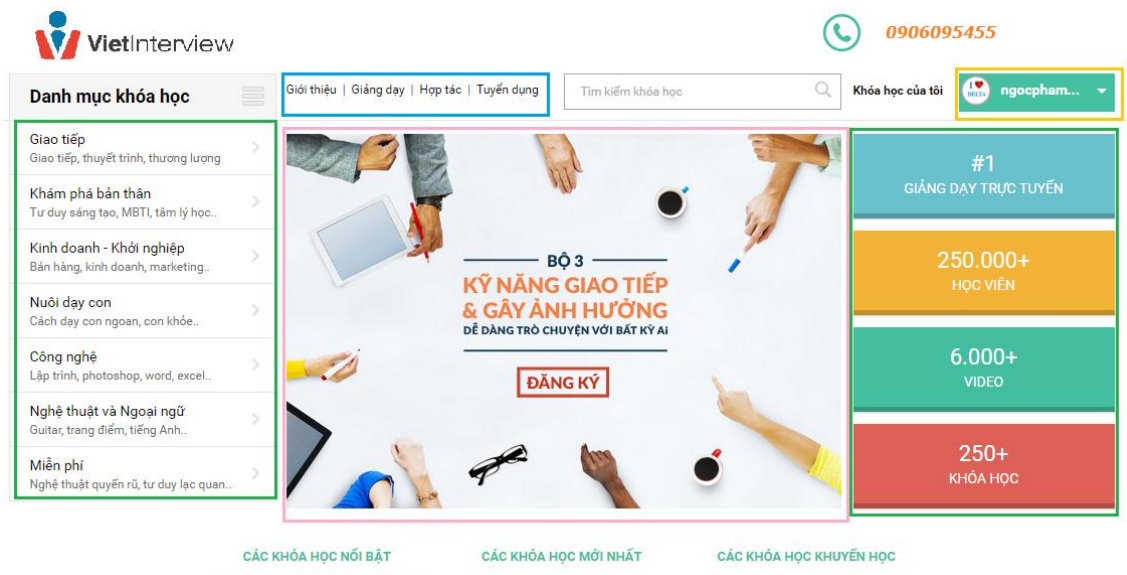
VietInterview

0906095455

Danh mục khóa học

Giới thiệu | Giảng dạy | Hợp tác | Tuyển dụng

Tìm kiếm khóa học

Khóa học của tôi

ngocpham...

Giao tiếp
Giao tiếp, thuyết trình, thương lượng

Khám phá bản thân
Tư duy sáng tạo, MBTI, tâm lý học..

Kinh doanh - Khởi nghiệp
Bán hàng, kinh doanh, marketing..

Nuôi dạy con
Cách dạy con ngoan, con khỏe..

Công nghệ
Lập trình, photoshop, word, excel..

Nghệ thuật và Ngoại ngữ
Guitar, trang điểm, tiếng Anh..

Miễn phí
Nghệ thuật quyến rũ, tư duy lạc quan..

BỘ 3
KỸ NĂNG GIAO TIẾP
& GÂY ẢNH HƯỞNG
DỄ DÀNG TRÒ CHUYỆN VỚI BẤT KỲ AI

ĐĂNG KÝ

#1
GIẢNG DẠY TRỰC TUYẾN

250.000+
HỌC VIÊN

6.000+
VIDEO

250+
KHÓA HỌC

CÁC KHÓA HỌC NỔI BẬT

CÁC KHÓA HỌC MỚI NHẤT

CÁC KHÓA HỌC KHUYẾN HỌC